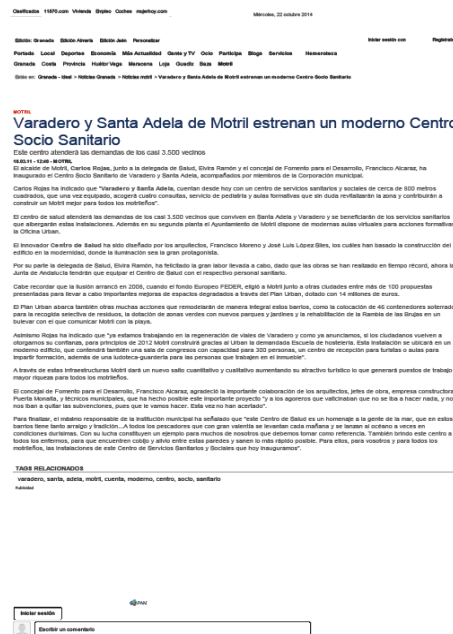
Clasificados 11870.com Vivienda Empleo Coches mujerhoy.com

Miércoles, 22 octubre 2014

Edición: Granada Edición Almería Edición Jaén Personalizar

Iniciar sesión con Registrate

Portada Local Deportes Economía Más Actualidad Gente y TV Ocio Participa Blogs Servicios Hemeroteca

Granada Costa Provincia Huétor Vega Maracena Loja Guadix Baza Motril

Estás en: Granada - Ideal > Noticias Granada > Noticias motril > Varadero y Santa Adela de Motril estrenan un moderno Centro Socio Sanitario

MOTRIL

Varadero y Santa Adela de Motril estrenan un moderno Centro Socio Sanitario

Este centro atenderá las demandas de los casi 3.500 vecinos

18.03.11 - 12:46 - MOTRIL

El alcalde de Motril, Carlos Rojas, junto a la delegada de Salud, Elvira Ramón y el concejal de Fomento para el Desarrollo, Francisco Alcaraz, ha inaugurado el Centro Socio Sanitario de Varadero y Santa Adela, acompañados por miembros de la Corporación municipal.

Carlos Rojas ha indicado que "Varadero y Santa Adela, cuentan desde hoy con un centro de servicios sanitarios y sociales de cerca de 600 metros cuadrados, que una vez equipado, acogerá cuatro consultas, servicio de pediatría y aulas formativas que sin duda revitalizarán los barrios y contribuirán a construir un Motril mejor para todos los motrileños".

El centro de salud atenderá las demandas de los casi 3.500 vecinos que conviven en Santa Adela y Varadero y se beneficiarán de los servicios sanitarios que albergarán estas instalaciones. Además en su segunda planta el Ayuntamiento de Motril dispone de modernas aulas virtuales para acciones formativas de la Oficina Urban.

El innovador Centro de Salud ha sido diseñado por los arquitectos, Francisco Moreno y José Luis López Biles, los cuáles han basado la construcción del edificio en la modernidad, donde la iluminación será la gran protagonista.

Por su parte la delegada de Salud, Elvira Ramón, ha felicitado la gran labor llevada a cabo, dado que las obras se han realizado en tiempo récord, ahora la Junta de Andalucía tendrán que equipar el Centro de Salud con el respectivo personal sanitario.

Cabe recordar que la ilusión arrancó en 2008, cuando el fondo Europeo FEDER, eligió a Motril junto a otras ciudades entre más de 100 propuestas presentadas para llevar a cabo importantes mejoras de espacios degradados a través del Plan Urban, dotado con 14 millones de euros.

El Plan Urban abarca también otras muchas acciones que remodelarán de manera integral estos barrios, como la colocación de 46 contenedores soterrados para la recogida selectiva de residuos, la dotación de zonas verdes con nuevos parques y jardines y la rehabilitación de la Rambla de las Brujas en un bulevar con el que conectar Motril con la playa.

Asimismo Rojas ha indicado que "ya estamos trabajando en la regeneración de viales de Varadero y como ya anunciamos, si los ciudadanos vuelven a otorgarnos su confianza, para principios de 2012 Motril construirá gracias al Urban la reestructuración Escuela de hostelería. Esta instalación se ubicará en un moderno edificio, que contendrá también una sala de congresos con capacidad para 300 personas, un centro de recepción para turistas o aulas para impartir formación, además de una ludoteca-guardería para las personas que trabajen en el inmueble".

A través de estas infraestructuras Motril dará un nuevo salto cuantitativo y cualitativo aumentando su atractivo turístico lo que generará puestos de trabajo y mayor riqueza para todos los motrileños.

El concejal de Fomento para el Desarrollo, Francisco Alcaraz, agradeció la importante colaboración de los arquitectos, jefes de obra, empresa constructora Puerta Morvalla, y técnicos municipales, que ha hecho posible este importante proyecto "y a los agoreros que vaticinaban que no se iba a hacer nada, y no nos iban a quitar las subvenciones, pues que te vamos hacer. Esta vez no han acertado".

Para finalizar, el máximo responsable de la institución municipal ha señalado que "este Centro de Salud es un homenaje a la gente de la mar, que en estos barrios tiene tanto arraigo y tradición…A todos los pescadores que con gran valentía se levantan cada mañana y se echan a la mar en ocasiones en condiciones durísimas. Con su lucha constituyen un ejemplo para muchos de nosotros que debemos tomar como referencia. También brindo este centro a todos los enfermos, para que encuentren cobijo y alivio entre estas paredes y sanen lo más rápido posible. Para ellos, para vosotros y para todos los motrileños, las instalaciones de este Centro de Servicios Sanitarios y Sociales que hoy inauguramos".

TAGS RELACIONADOS

varadero, santa, adela, motril, cuenta, moderno, centro, socio, sanitario

Publicidad

Iniciar sesión

Escribir un comentario